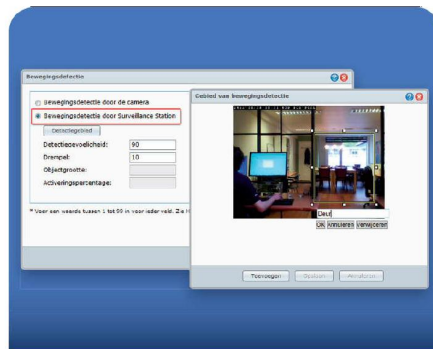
Bewegingsdetectie

Bewegingsdetectie door de camera

Bewegingsdetectie door Surveillance Station

Detectiegebied

Detectiegevoeligheid: 90

Drempel: 10

Objectgrootte:

Activeringspercentage:

* Voer een waarde tussen 1 tot 99 in voor ieder veld. Ze H

Gebied van bewegingsdetectie

Deur

OK Annuleren Verwijderen

Toevoegen Opslaan Annuleren